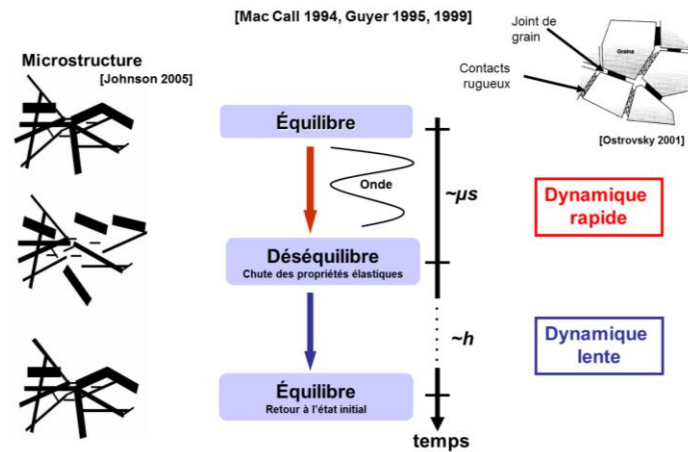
[Mac Call 1994, Guyer 1995, 1999]

Microstructure
[Johnson 2005]

Joint de grain

Grains

Contacts rugueux

[Ostrovsky 2001]

Équilibre

Onde

~$\mu$s

Dynamique rapide

Déséquilibre
Chute des propriétés élastiques

~h

Dynamique lente

Équilibre
Retour à l'état initial

temps